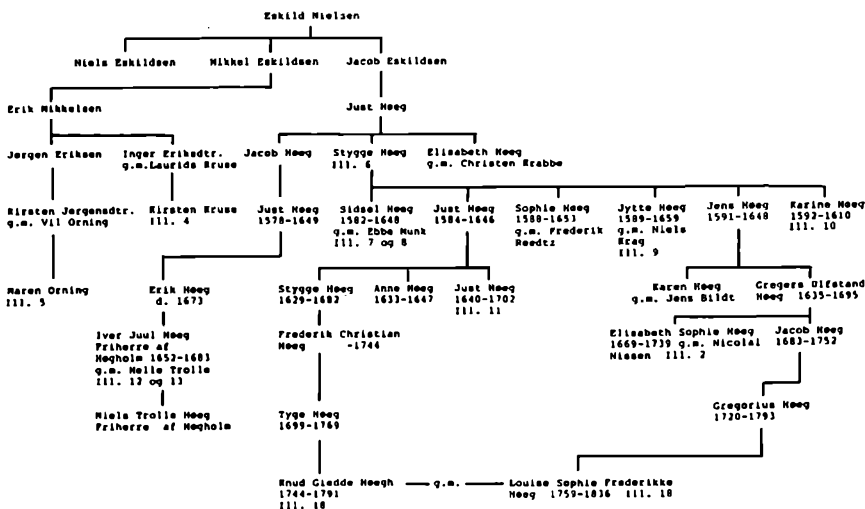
Eskild Nielsen

Niels Eskildsen

Mikkel Eskildsen

Jacob Eskildsen

Erik Mikkelsen

Just Høeg

Jørgen Eriksen

Inger Eriksdtr. g.m. Laurids Kruse

Jacob Høeg

Stygge Høeg Ill. 6

Elisabeth Høeg g.m. Christen Krabbe

Kirsten Jørgensdtr. g.m. Vil Orning

Kirsten Kruse Ill. 4

Just Høeg 1578-1649

Sidsel Høeg 1582-1648 g.m. Ebbe Munk Ill. 7 og 8

Just Høeg 1584-1646

Sophie Høeg 1588-1653 g.m. Frederik Reedtz

Jytte Høeg 1589-1659 g.m. Niels Krag Ill. 9

Jens Høeg 1591-1648

Karine Høeg 1593-1610 Ill. 10

Maren Orning Ill. 5

Erik Høeg d. 1673

Stygge Høeg 1629-1682

Anne Høeg 1633-1647

Just Høeg 1640-1702 Ill. 11

Karen Høeg g.m. Jens Bildt

Gregers Ulfstand Høeg 1635-1695

Iver Juul Høeg Friherre af Høgholm 1652-1683 g.m. Helle Trolle Ill. 12 og 13

Frederik Christian Høeg -1744

Elisabeth Sophie Høeg 1669-1739 g.m. Nicolai Nissen Ill. 2

Jacob Høeg 1683-1752

Niels Trolle Høeg Friherre af Høgholm

Tyge Høeg 1699-1769

Gregorius Høeg 1720-1793

Knud Gledde Høegh 1744-1791 Ill. 18

g.m.

Louise Sophie Frederikke Høeg 1759-1836 Ill. 18